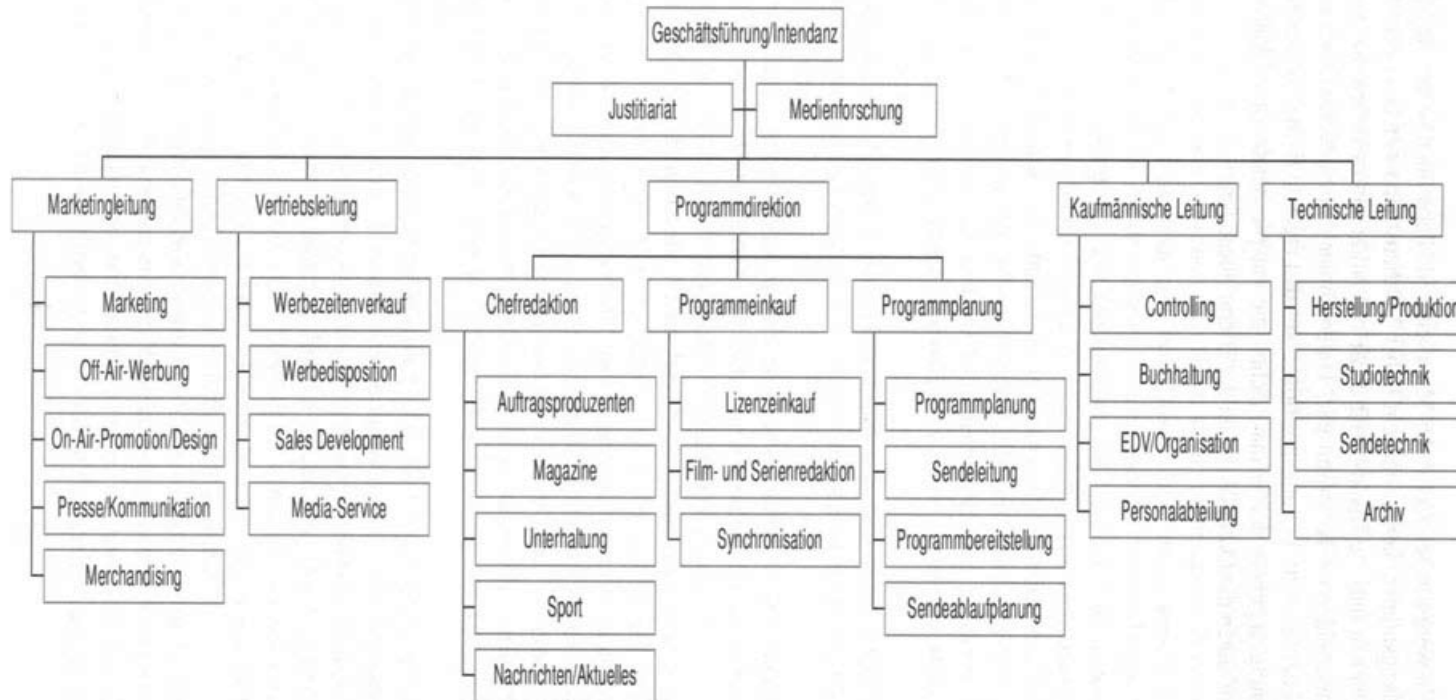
Geschäftsführung/Intendanz

Justitiariat

Medienforschung

Marketingleitung

Marketing

Off-Air-Werbung

On-Air-Promotion/Design

Presse/Kommunikation

Merchandising

Vertriebsleitung

Werbezeitenverkauf

Werbedisposition

Sales Development

Media-Service

Programmdirektion

Chefredaktion

Auftragsproduzenten

Magazine

Unterhaltung

Sport

Nachrichten/Aktuelles

Programmeinkauf

Lizenzeinkauf

Film- und Serienredaktion

Synchronisation

Programmplanung

Programmplanung

Sendeleitung

Programmbereitstellung

Sendeablaufplanung

Kaufmännische Leitung

Controlling

Buchhaltung

EDV/Organisation

Personalabteilung

Technische Leitung

Herstellung/Produktion

Studiotechnik

Sendetechnik

Archiv